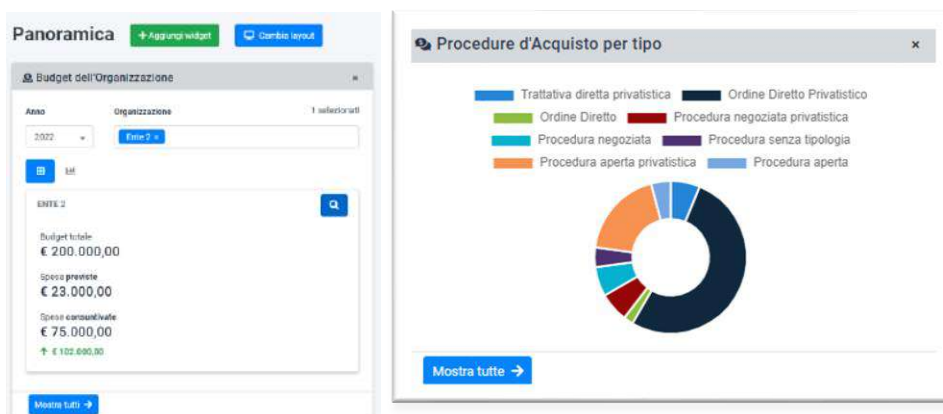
Panoramica

+ Aggiungi widget

Cambia layout

Budget dell'Organizzazione

×

Anno

Organizzazione

1 selezionati

2022

Ente 2 ×

ENTE 2

Budget totale
€ 200.000,00

Spese previste
€ 23.000,00

Spese consuntivate
€ 75.000,00

↑ € 102.000,00

Mostra tutti →

Procedure d'Acquisto per tipo

×

Trattativa diretta privatistica
Ordine Diretto Privatistico
Ordine Diretto
Procedura negoziata privatistica
Procedura negoziata
Procedura senza tipologia
Procedura aperta privatistica
Procedura aperta

Mostra tutte →